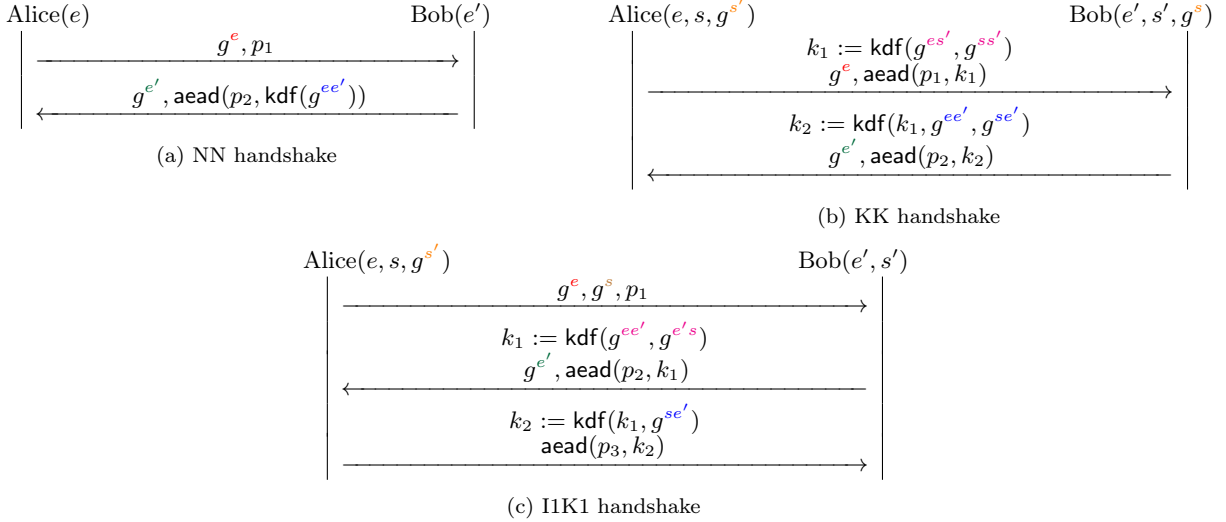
Alice($e$) Bob($e'$)

$g^{e}, p_1$

$g^{e'}, \mathsf{aead}(p_2, \mathsf{kdf}(g^{ee'}))$

(a) NN handshake

Alice($e, s, g^{s'}$) Bob($e', s', g^{s}$)

$k_1 := \mathsf{kdf}(g^{es'}, g^{ss'})$

$g^{e}, \mathsf{aead}(p_1, k_1)$

$k_2 := \mathsf{kdf}(k_1, g^{ee'}, g^{se'})$

$g^{e'}, \mathsf{aead}(p_2, k_2)$

(b) KK handshake

Alice($e, s, g^{s'}$) Bob($e', s'$)

$g^{e}, g^{s}, p_1$

$k_1 := \mathsf{kdf}(g^{ee'}, g^{e's})$

$g^{e'}, \mathsf{aead}(p_2, k_1)$

$k_2 := \mathsf{kdf}(k_1, g^{se'})$

$\mathsf{aead}(p_3, k_2)$

(c) I1K1 handshake